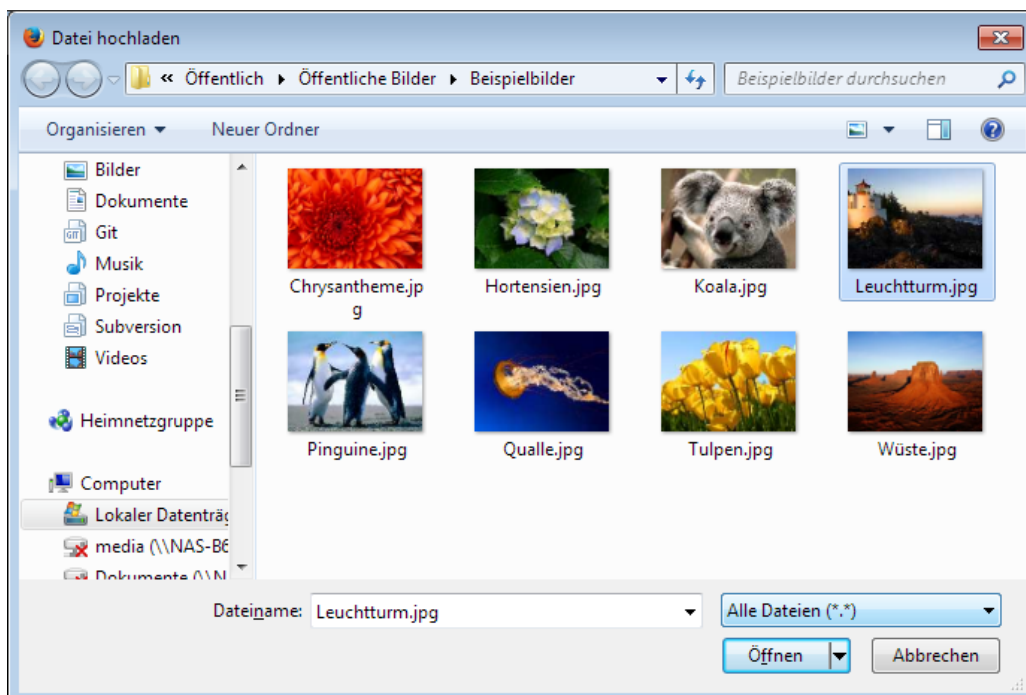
Datei hochladen

« Öffentlich ▸ Öffentliche Bilder ▸ Beispielbilder

Beispielbilder durchsuchen

Organisieren ▾ Neuer Ordner

Bilder
Dokumente
Git
Musik
Projekte
Subversion
Videos

Heimnetzgruppe

Computer
Lokaler Datenträg
media (\\NAS-B6
Dokumente (\\N

Chrysantheme.jpg
Hortensien.jpg
Koala.jpg
Leuchtturm.jpg
Pinguine.jpg
Qualle.jpg
Tulpen.jpg
Wüste.jpg

Dateiname: Leuchtturm.jpg
Alle Dateien (*.*)
Öffnen
Abbrechen